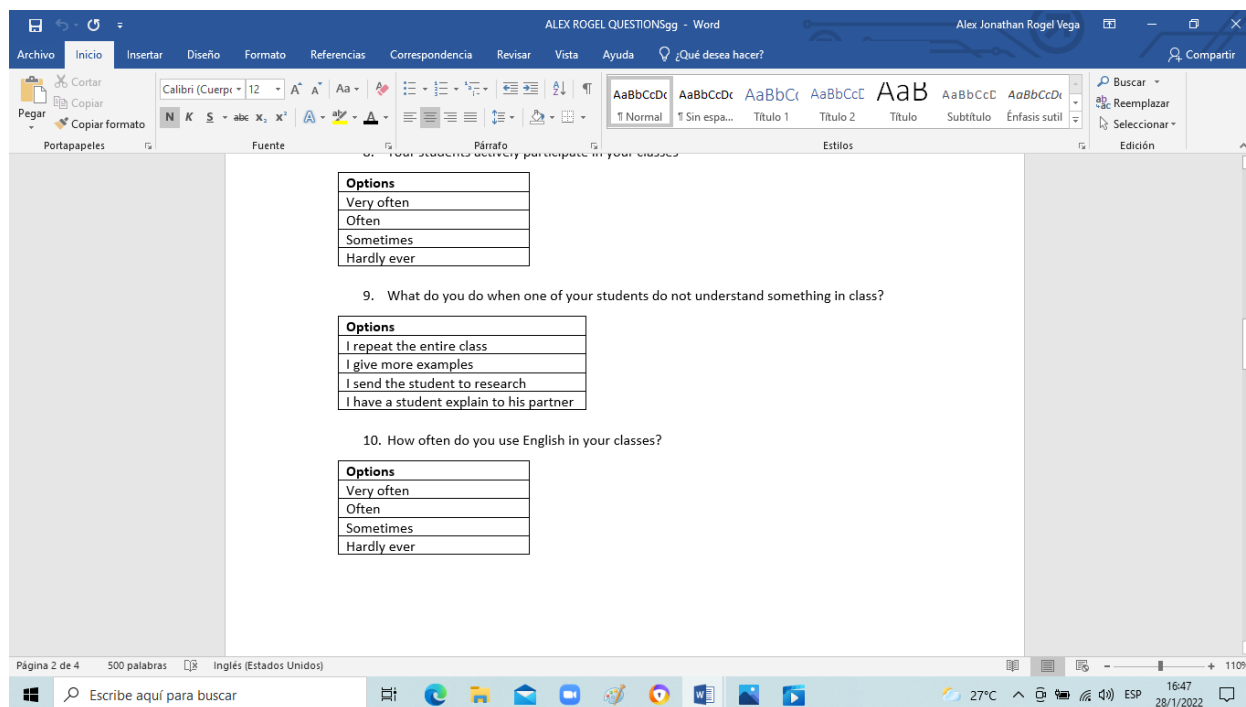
ALEX ROGEL QUESTIONSgg - Word

Alex Jonathan Rogel Vega

Archivo Inicio Insertar Diseño Formato Referencias Correspondencia Revisar Vista Ayuda ¿Qué desea hacer? Compartir

Cortar
Copiar
Pegar
Copiar formato
Portapapeles

Calibri (Cuerpo 12
N K S abc $x_2$ $x^2$
Fuente

Párrafo

AaBbCcDc ¶ Normal
AaBbCcDc ¶ Sin espa...
AaBbCc Título 1
AaBbCcE Título 2
AaB Título
AaBbCcE Subtítulo
AaBbCcDc Énfasis sutil
Estilos

Buscar
Reemplazar
Seleccionar
Edición

8. Your students actively participate in your classes

| Options |
|---|
| Very often |
| Often |
| Sometimes |
| Hardly ever |

9. What do you do when one of your students do not understand something in class?

| Options |
|---|
| I repeat the entire class |
| I give more examples |
| I send the student to research |
| I have a student explain to his partner |

10. How often do you use English in your classes?

| Options |
|---|
| Very often |
| Often |
| Sometimes |
| Hardly ever |

Página 2 de 4 500 palabras Inglés (Estados Unidos) 110

Escribe aquí para buscar

27°C ESP 16:47 28/1/2022